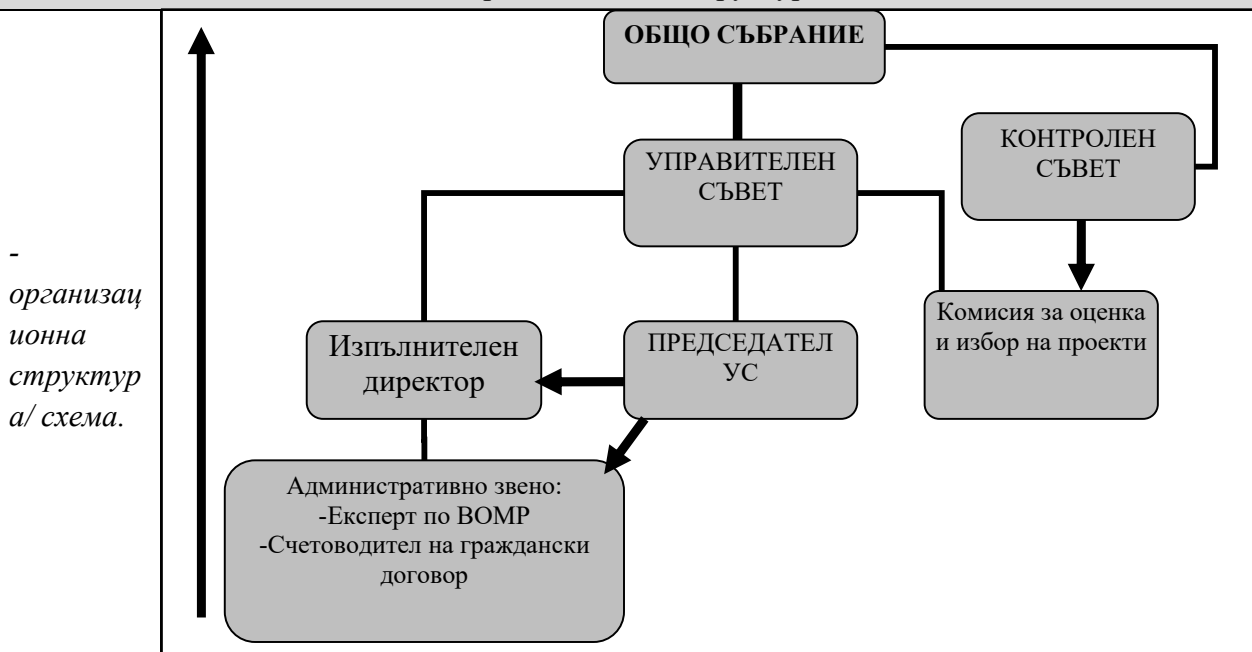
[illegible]

- организационна структура/ схема.

ОБЩО СЪБРАНИЕ

УПРАВИТЕЛЕН СЪВЕТ

КОНТРОЛЕН СЪВЕТ

Комисия за оценка и избор на проекти

Изпълнителен директор

ПРЕДСЕДАТЕЛ УС

Административно звено:
-Експерт по ВОМР
-Счетоводител на граждански договор